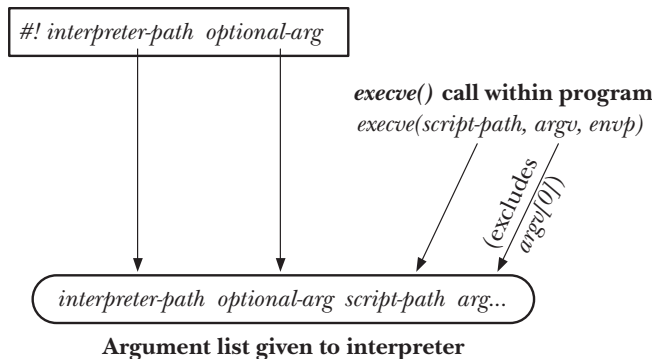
#! interpreter-path optional-arg

execve() call within program
execve(script-path, argv, envp)

(excludes argv[0])

interpreter-path optional-arg script-path arg...

Argument list given to interpreter